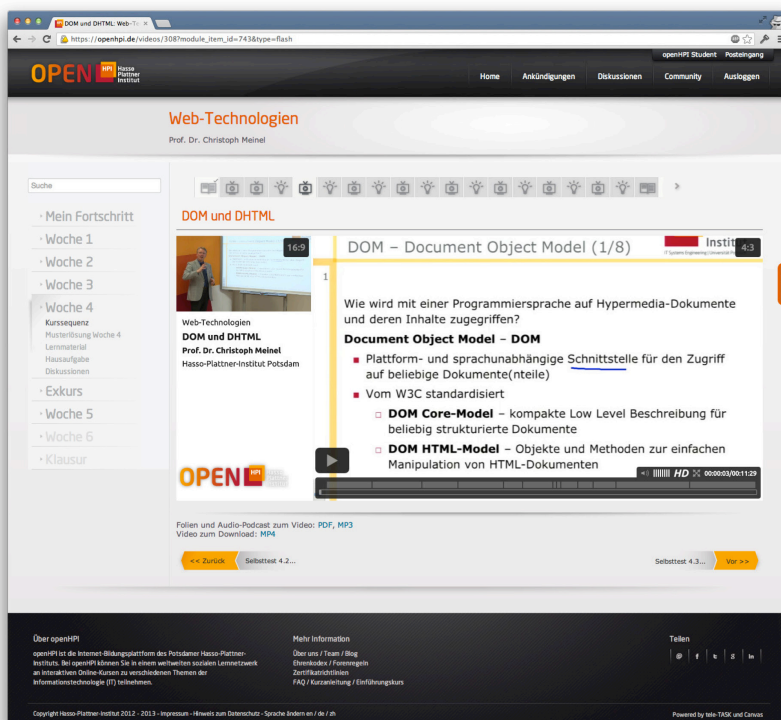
DOM und DHTML: Web-Te ×

https://openhpi.de/videos/308?module_item_id=743&type=flash

OPEN HPI Hasso Plattner Institut

openHPI Student Posteingang

Home Ankündigungen Diskussionen Community Ausloggen

Web-Technologien

Prof. Dr. Christoph Meinel

Suche

Mein Fortschritt
Woche 1
Woche 2
Woche 3
Woche 4
Kurssequenz
Musterlösung Woche 4
Lernmaterial
Hausaufgabe
Diskussionen
Exkurs
Woche 5
Woche 6
Klausur

DOM und DHTML

16:9

Web-Technologien
DOM und DHTML
Prof. Dr. Christoph Meinel
Hasso-Plattner-Institut Potsdam

OPEN HPI

DOM – Document Object Model (1/8)

Instit

4:3

1

Wie wird mit einer Programmiersprache auf Hypermedia-Dokumente und deren Inhalte zugegriffen?

Document Object Model – DOM

Plattform- und sprachunabhängige Schnittstelle für den Zugriff auf beliebige Dokumente(nteile)

Vom W3C standardisiert

DOM Core-Model – kompakte Low Level Beschreibung für beliebig strukturierte Dokumente

DOM HTML-Model – Objekte und Methoden zur einfachen Manipulation von HTML-Dokumenten

HD 00:00:03/00:11:29

Folien und Audio-Podcast zum Video: PDF, MP3
Video zum Download: MP4

<< Zurück Selbsttest 4.2...

Selbsttest 4.3... Vor >>

Über openHPI

openHPI ist die Internet-Bildungsplattform des Potsdamer Hasso-Plattner-Instituts. Bei openHPI können Sie in einem weltweiten sozialen Lernnetzwerk an interaktiven Online-Kursen zu verschiedenen Themen der Informationstechnologie (IT) teilnehmen.

Mehr Information

Über uns / Team / Blog
Ehrenkodex / Forenregeln
Zertifikatrichtlinien
FAQ / Kurzanleitung / Einführungskurs

Teilen

Copyright Hasso-Plattner-Institut 2012 - 2013 - Impressum - Hinweis zum Datenschutz - Sprache ändern en / de / zh

Powered by tele-TASK und Canvas